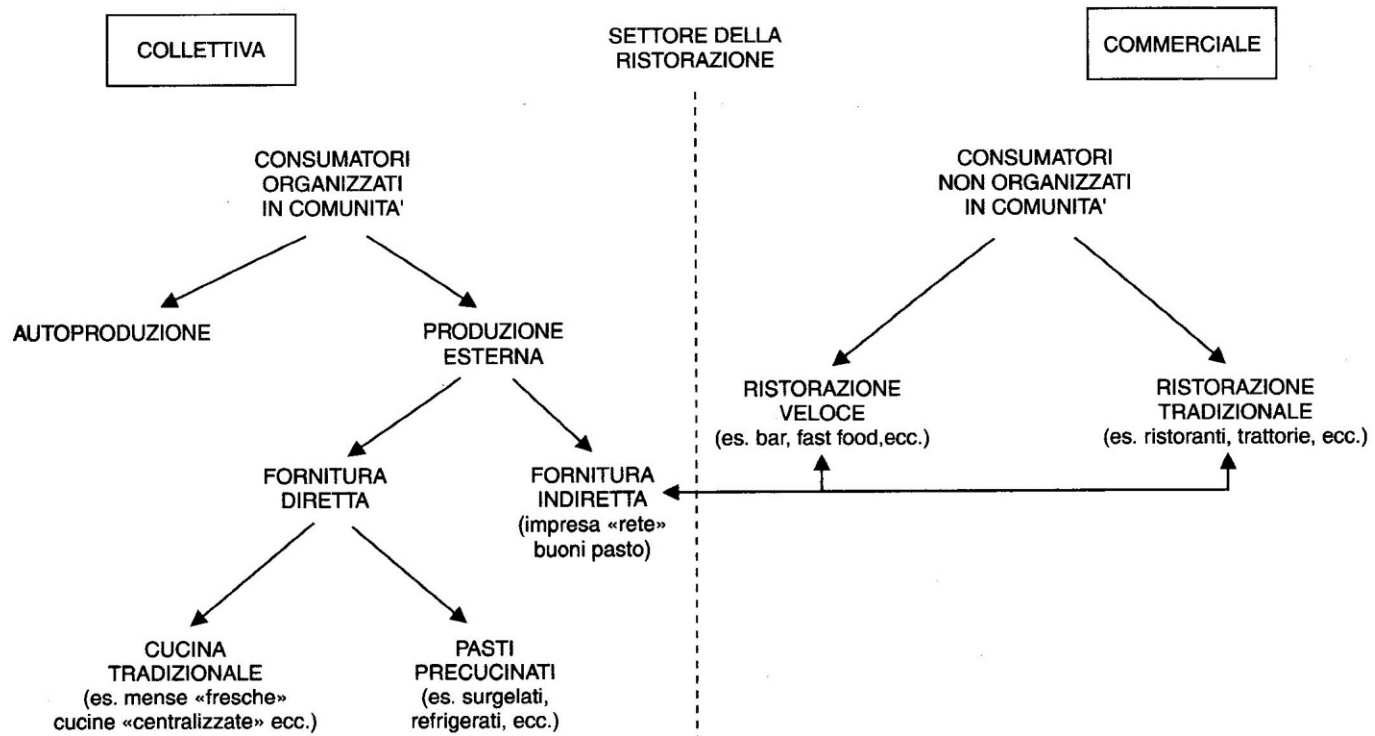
COLLETTIVA

SETTORE DELLA RISTORAZIONE

COMMERCIALE

CONSUMATORI ORGANIZZATI IN COMUNITA'

CONSUMATORI NON ORGANIZZATI IN COMUNITA'

AUTOPRODUZIONE

PRODUZIONE ESTERNA

RISTORAZIONE VELOCE (es. bar, fast food,ecc.)

RISTORAZIONE TRADIZIONALE (es. ristoranti, trattorie, ecc.)

FORNITURA DIRETTA

FORNITURA INDIRETTA (impresa «rete» buoni pasto)

CUCINA TRADIZIONALE (es. mense «fresche» cucine «centralizzate» ecc.)

PASTI PRECUCINATI (es. surgelati, refrigerati, ecc.)